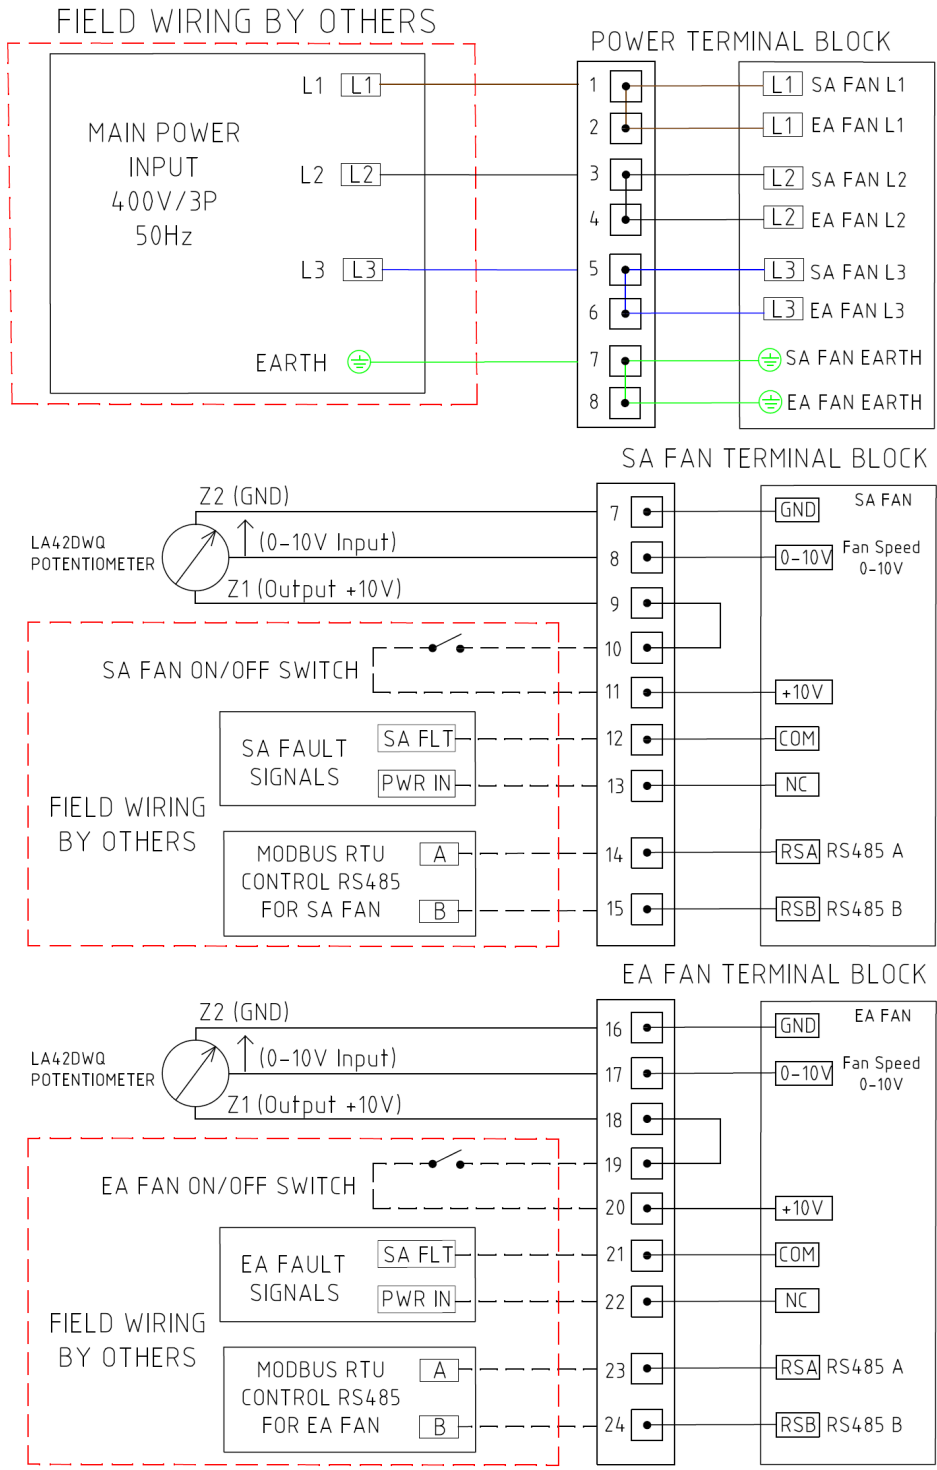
FIELD WIRING BY OTHERS

POWER TERMINAL BLOCK

MAIN POWER INPUT 400V/3P 50Hz

L1 L1
L2 L2
L3 L3
EARTH

1
2
3
4
5
6
7
8

L1 SA FAN L1
L1 EA FAN L1
L2 SA FAN L2
L2 EA FAN L2
L3 SA FAN L3
L3 EA FAN L3
SA FAN EARTH
EA FAN EARTH

SA FAN TERMINAL BLOCK

Z2 (GND)
LA42DWQ POTENTIOMETER
(0-10V Input)
Z1 (Output +10V)

SA FAN ON/OFF SWITCH

SA FAULT SIGNALS
SA FLT
PWR IN

FIELD WIRING BY OTHERS

MODBUS RTU CONTROL RS485 FOR SA FAN
A
B

7
8
9
10
11
12
13
14
15

SA FAN
GND
0-10V Fan Speed 0-10V
+10V
COM
NC
RSA RS485 A
RSB RS485 B

EA FAN TERMINAL BLOCK

Z2 (GND)
LA42DWQ POTENTIOMETER
(0-10V Input)
Z1 (Output +10V)

EA FAN ON/OFF SWITCH

EA FAULT SIGNALS
SA FLT
PWR IN

FIELD WIRING BY OTHERS

MODBUS RTU CONTROL RS485 FOR EA FAN
A
B

16
17
18
19
20
21
22
23
24

EA FAN
GND
0-10V Fan Speed 0-10V
+10V
COM
NC
RSA RS485 A
RSB RS485 B